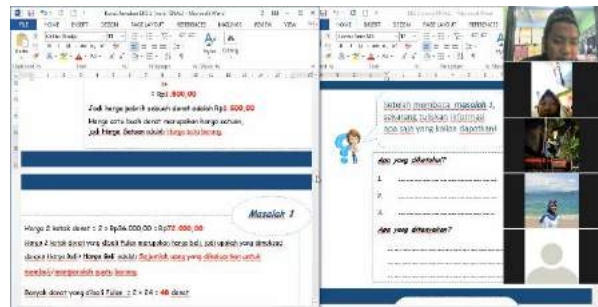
FILE HOME INSERT DESIGN PAGE LAYOUT REFERENCES MAILINGS REVIEW VIEW

= Rp1.500,00

Jadi harga jadi sebuah donat adalah Rp1.500,00

Harga satu buah donat merupakan harga satuan, jadi Harga Satuan adalah harga satu barang.

Masalah 1

Harga 2 kotak donat = 2 × Rp36.000,00 = Rp72.000,00

Harga 2 kotak donat yang dibeli Fulan merupakan harga beli, jadi apakah yang dimaksud dengan Harga Beli? Harga Beli adalah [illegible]

Banyak donat yang dibeli Fulan = 2 × 24 = 48 donat

HOME INSERT DESIGN PAGE LAYOUT REFERENCES

Setelah membaca masalah 1, sekarang tuliskan informasi apa saja yang kalian dapatkan!

Apa yang diketahui?

1. ..........................................

2. ..........................................

3. ..........................................

Apa yang ditanyakan?

..........................................